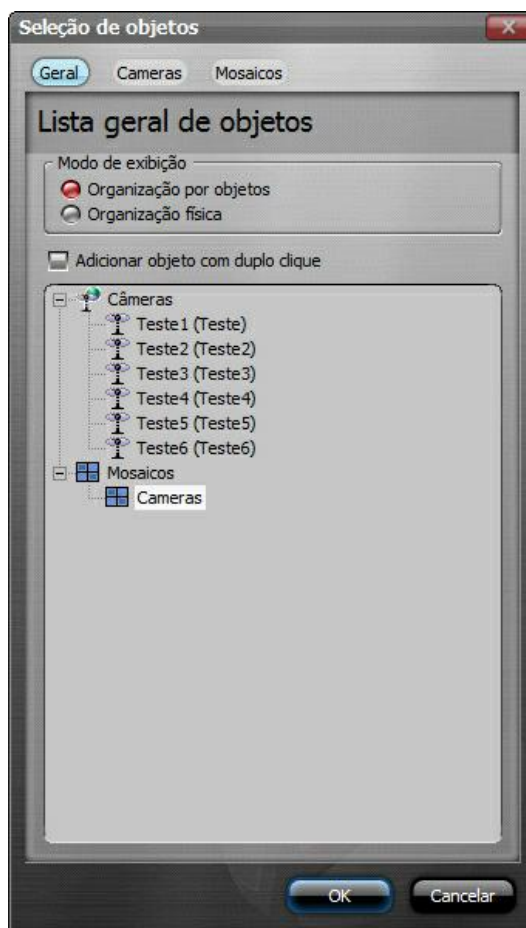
Seleção de objetos

Geral Cameras Mosaicos

Lista geral de objetos

Modo de exibição
Organização por objetos
Organização física

Adicionar objeto com duplo clique

Câmeras
Teste1 (Teste)
Teste2 (Teste2)
Teste3 (Teste3)
Teste4 (Teste4)
Teste5 (Teste5)
Teste6 (Teste6)
Mosaicos
Cameras

OK Cancelar